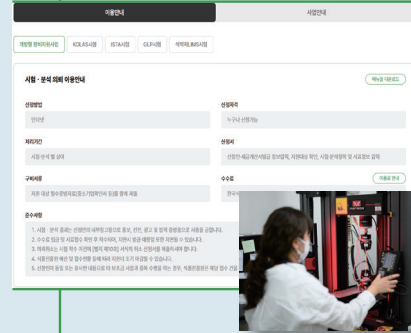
이용안내

사업안내

개방형 장비이용사업

KOLAS시험

ISTA시험

GLP시험

석박사(MS)시험

시험 · 분석 의뢰 이용안내

매뉴얼 다운로드

신청방법

온라인

신청자격

누구나 신청가능

처리기간

시험·분석 별 상이

신청서

신청인-세금계산서발급 정보입력, 자연대상 확인, 시험·분석항목 및 세금정보 입력

구비서류

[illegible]

수수료

이용료 안내

준수사항

1. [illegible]

2. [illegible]

3. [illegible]

4. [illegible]

5. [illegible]